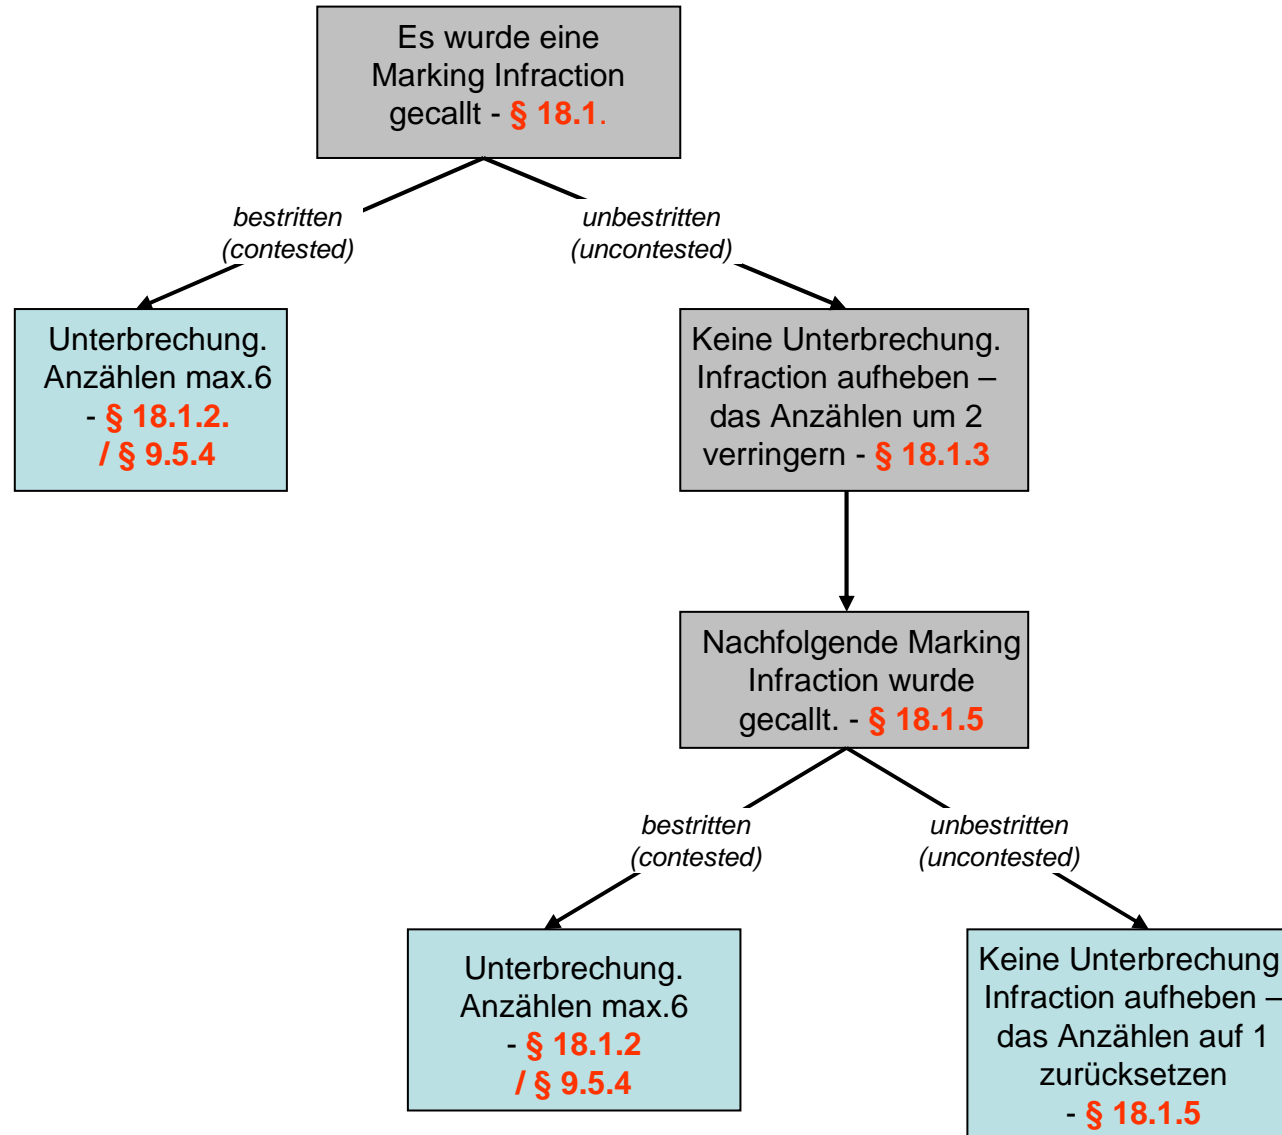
Es wurde eine Marking Infraction gecallt - § 18.1.

bestritten
(contested)

unbestritten
(uncontested)

Unterbrechung. Anzählen max.6 - § 18.1.2. / § 9.5.4

Keine Unterbrechung. Infraction aufheben – das Anzählen um 2 verringern - § 18.1.3

Nachfolgende Marking Infraction wurde gecallt. - § 18.1.5

bestritten
(contested)

unbestritten
(uncontested)

Unterbrechung. Anzählen max.6 - § 18.1.2 / § 9.5.4

Keine Unterbrechung Infraction aufheben – das Anzählen auf 1 zurücksetzen - § 18.1.5